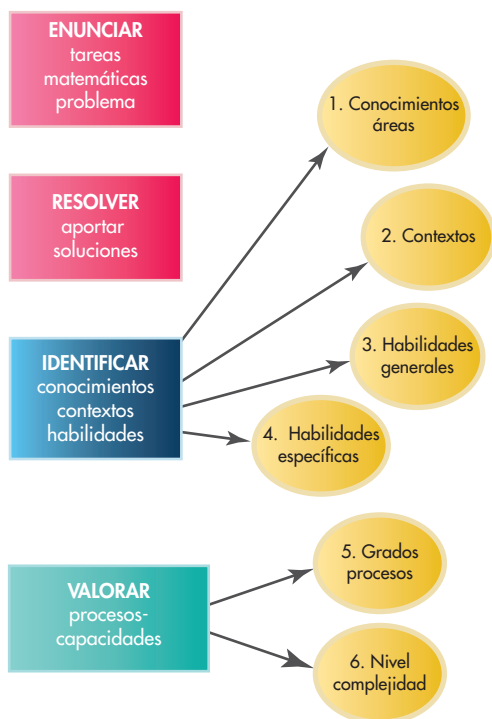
ENUNCIAR
tareas
matemáticas
problema

RESOLVER
aportar
soluciones

IDENTIFICAR
conocimientos
contextos
habilidades

VALORAR
procesos-
capacidades

1. Conocimientos
áreas

2. Contextos

3. Habilidades
generales

4. Habilidades
específicas

5. Grados
procesos

6. Nivel
complejidad